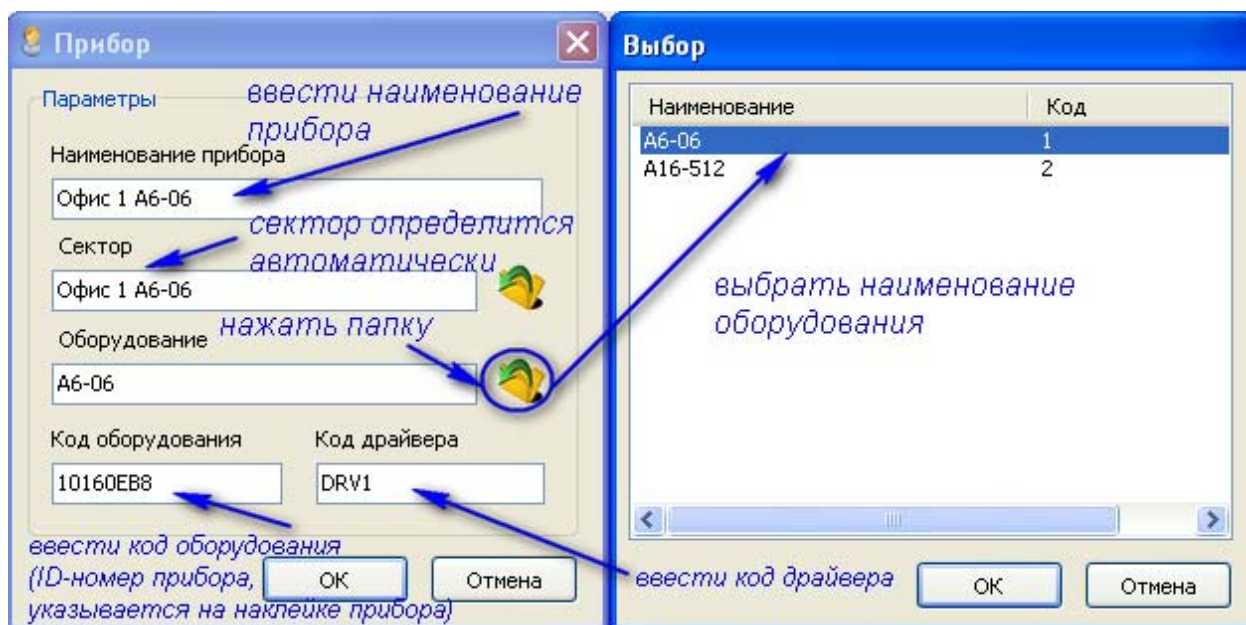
Прибор

Параметры

ввести наименование прибора

Наименование прибора

Офис 1 А6-06

сектор определится автоматически

Сектор

Офис 1 А6-06

нажать папку

Оборудование

А6-06

Код оборудования

10160EB8

Код драйвера

DRV1

ввести код оборудования (ID-номер прибора, указывается на наклейке прибора)

OK

Отмена

Выбор

| Наименование | Код |
|---|---|
| А6-06 | 1 |
| А16-512 | 2 |

выбрать наименование оборудования

ввести код драйвера

OK

Отмена